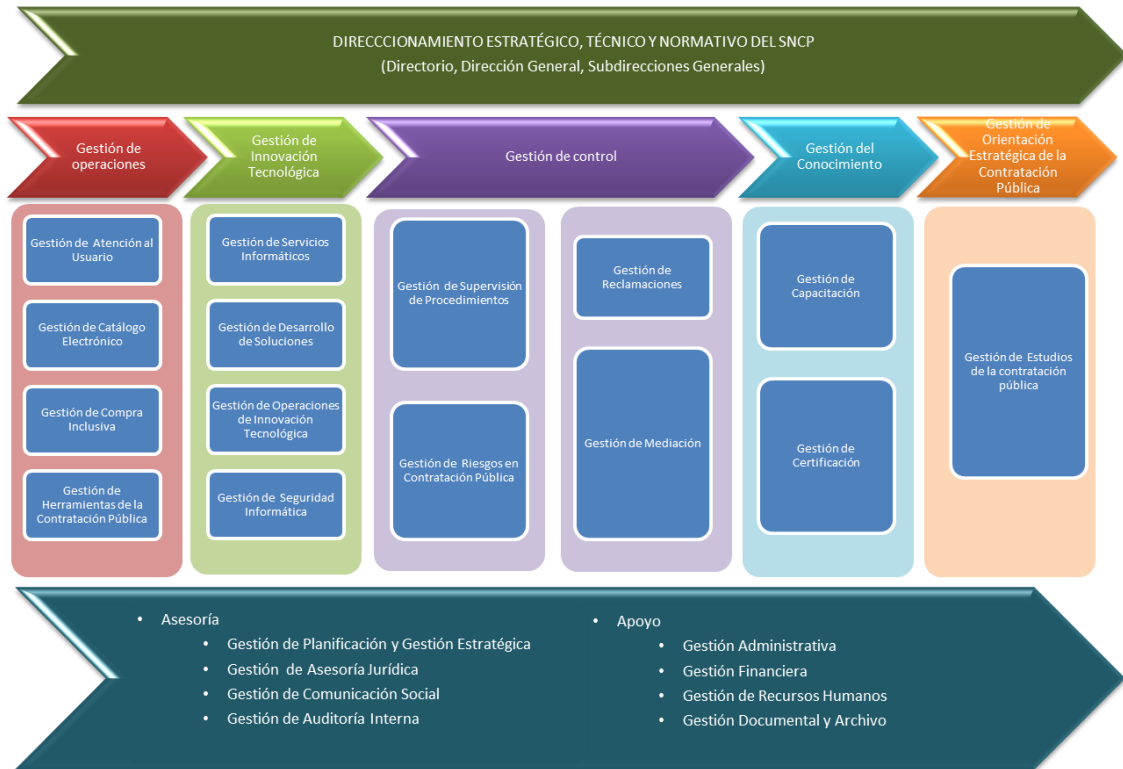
DIRECCCIONAMIENTO ESTRATÉGICO, TÉCNICO Y NORMATIVO DEL SNCP
(Directorio, Dirección General, Subdirecciones Generales)

Gestión de operaciones

Gestión de Atención al Usuario

Gestión de Catálogo Electrónico

Gestión de Compra Inclusiva

Gestión de Herramientas de la Contratación Pública

Gestión de Innovación Tecnológica

Gestión de Servicios Informáticos

Gestión de Desarrollo de Soluciones

Gestión de Operaciones de Innovación Tecnológica

Gestión de Seguridad Informática

Gestión de control

Gestión de Supervisión de Procedimientos

Gestión de Riesgos en Contratación Pública

Gestión de Reclamaciones

Gestión de Mediación

Gestión del Conocimiento

Gestión de Capacitación

Gestión de Certificación

Gestión de Orientación Estratégica de la Contratación Pública

Gestión de Estudios de la contratación pública

• Asesoría
• Gestión de Planificación y Gestión Estratégica
• Gestión de Asesoría Jurídica
• Gestión de Comunicación Social
• Gestión de Auditoría Interna

• Apoyo
• Gestión Administrativa
• Gestión Financiera
• Gestión de Recursos Humanos
• Gestión Documental y Archivo